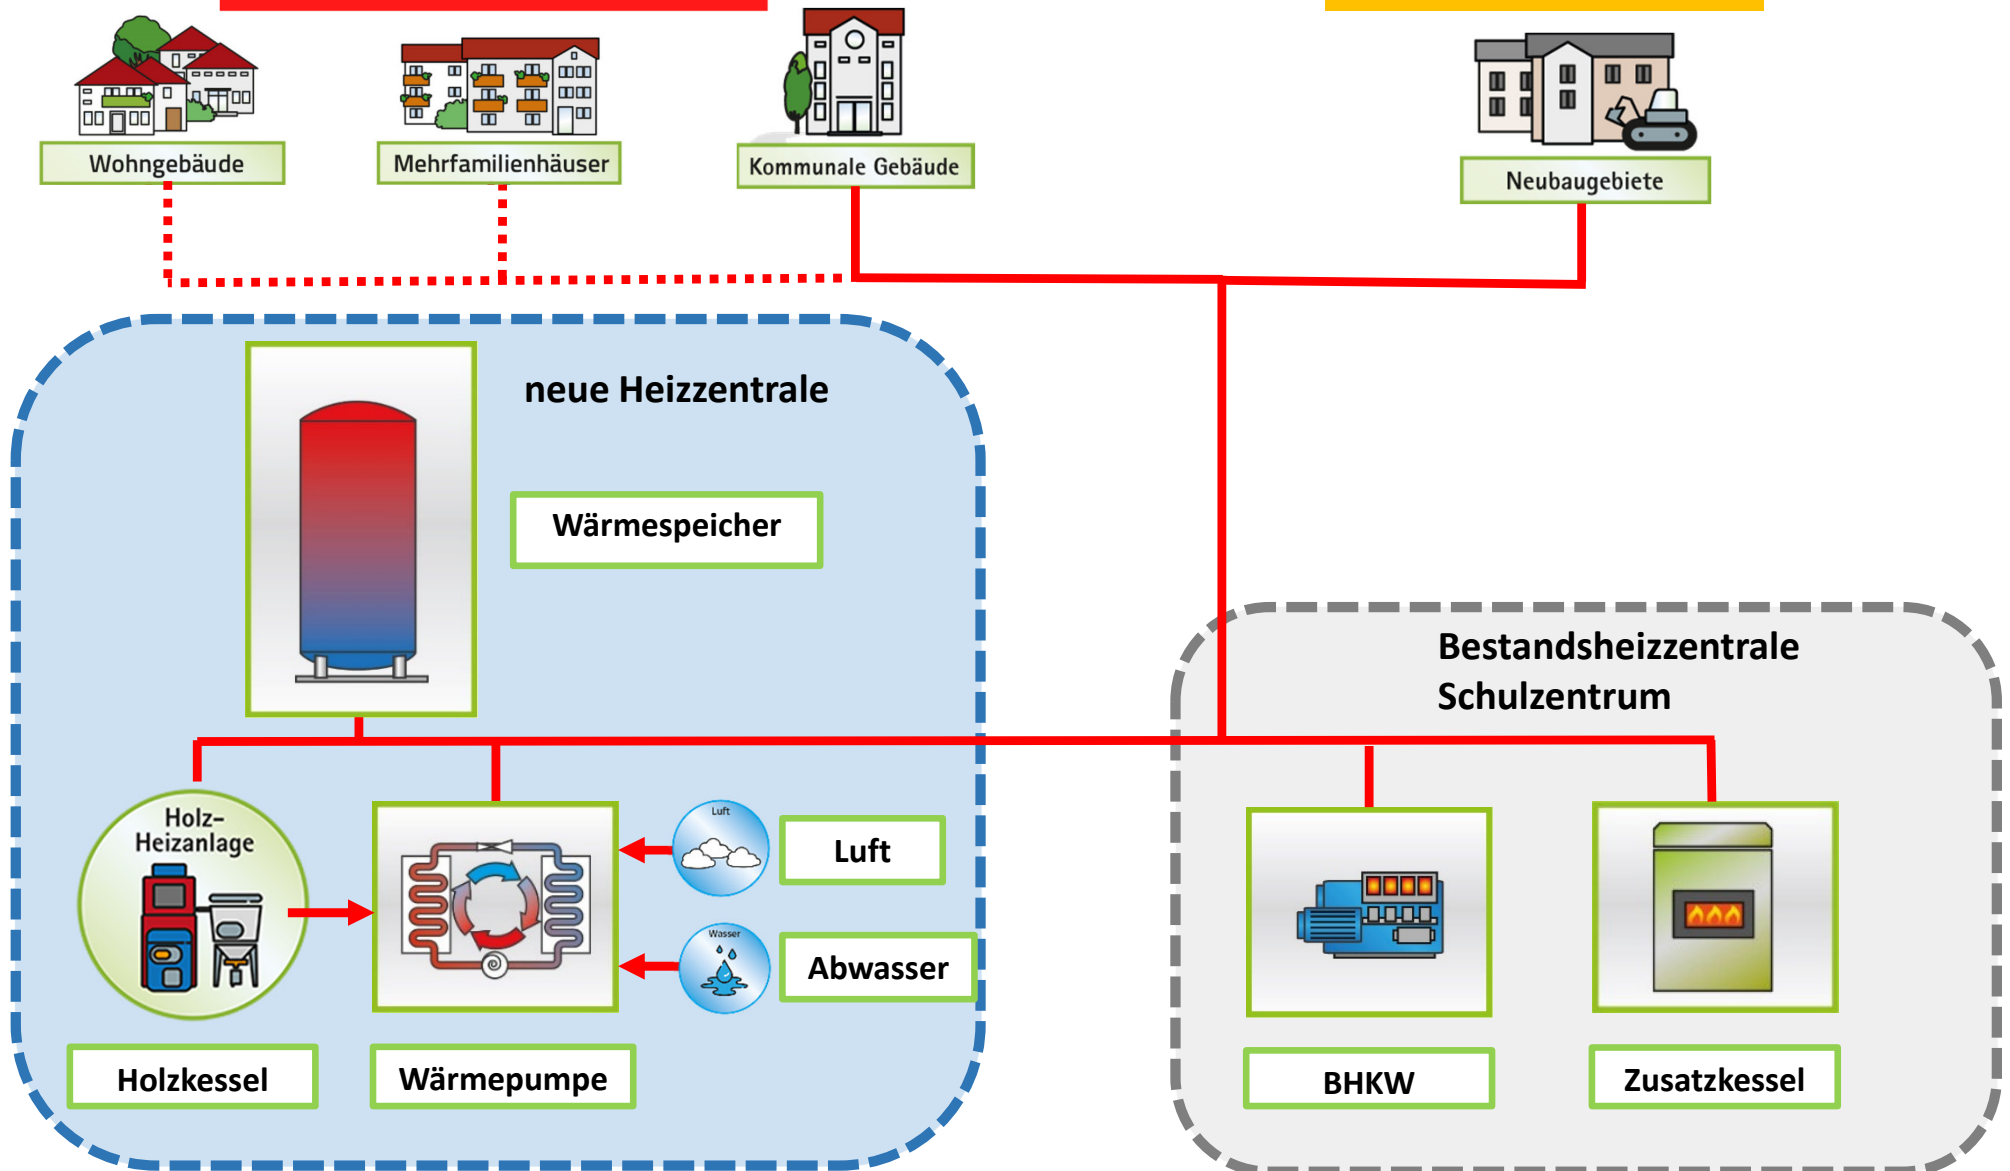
Wohngebäude

Mehrfamilienhäuser

Kommunale Gebäude

Neubaugebiete

neue Heizzentrale

Wärmespeicher

Holz-Heizanlage

Luft

Luft

Wasser

Abwasser

Holzkessel

Wärmepumpe

Bestandsheizzentrale Schulzentrum

BHKW

Zusatzkessel